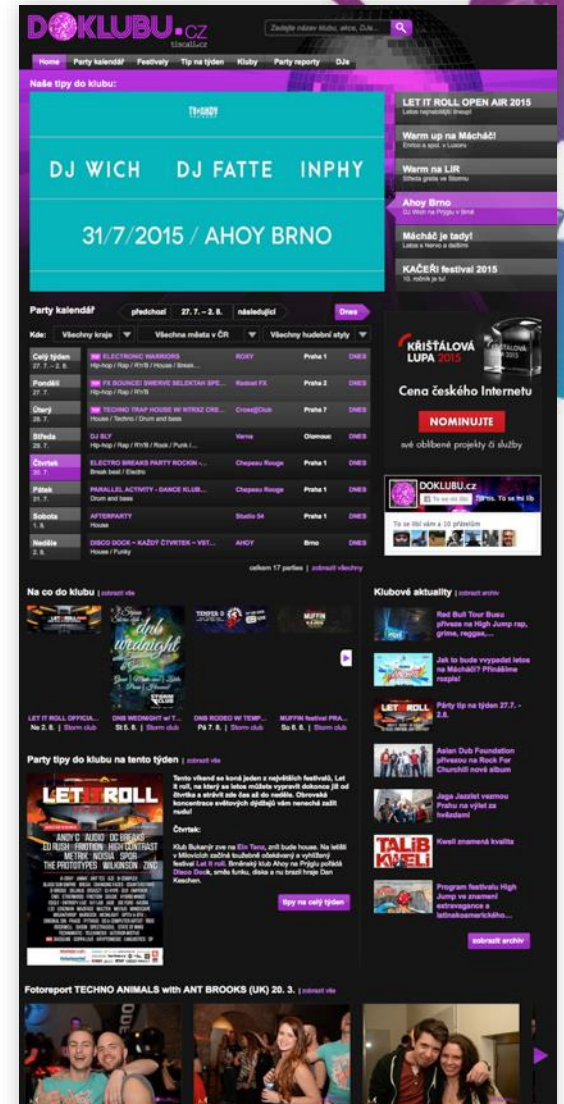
DOKLUBU.cz
tiscali.cz

Zadejte název klubu, akce, DJe...

Home Party kalendář Festivaly Tip na týden Kluby Party reporty DJs

Naše tipy do klubu:

DJ WICH DJ FATTE INPHY
31/7/2015 / AHOY BRNO

LET IT ROLL OPEN AIR 2015
Letos nejrozšířený lineup!

Warm up na Mácháč!
Emitos a spol. v Luzeru

Warm na LIR
Středa gratis ve Stormu

Ahoy Brno
DJ Wich na Prygu v Brně

Mácháč je tady!
Letos s Nervo a dalšími

KAČEŘI festival 2015
10. ročník je tu!

Party kalendář předchozí 27. 7. – 2. 8. následující Dnes

Kde: Všechny kraje Všechna města v ČR Všechny hudební styly

| | | | | |
|---|---|---|---|---|
| Celý týden 27. 7. – 2. 8. | ELECTRONIC WARRIORS Hip-hop / Rap / R'n'B / House / Break... | ROXY | Praha 1 | DNES |
| Pondělí 27. 7. | FX BOUNCE! SWERVE SELEKTAH SPE... Hip-hop / Rap / R'n'B | Radost FX | Praha 2 | DNES |
| Úterý 28. 7. | TECHNO TRAP HOUSE W/ NTRXZ CRE... House / Techno / Drum and bass | Cross@Club | Praha 7 | DNES |
| Středa 29. 7. | DJ SLY Hip-hop / Rap / R'n'B / Rock / Punk /... | Varna | Olomouc | DNES |
| Čtvrtek 30. 7. | ELECTRO BREAKS PARTY ROCKIN -... Break beat / Electro | Chapeau Rouge | Praha 1 | DNES |
| Pátek 31. 7. | PARALLEL ACTIVITY - DANCE KLUB... Drum and bass | Chapeau Rouge | Praha 1 | DNES |
| Sobota 1. 8. | AFTERPARTY House | Studio 54 | Praha 1 | DNES |
| Neděle 2. 8. | DISCO DOCK - KAŽDÝ ČTVRTEK - VST... House / Funky | AHOY | Brno | DNES |

celkem 17 parties | zobrazit všechny

KŘIŠŤÁLOVÁ LUPA 2015
Cena českého Internetu
NOMINUJTE
své oblíbené projekty či služby

DOKLUBU.cz
To se mi líbí
To se líbí vám a 10 přátelům

Na co do klubu | zobrazit vše

LET IT ROLL OFFICIA... Ne 2. 8. | Storm club
DNB WEDNIGHT w/ T... St 5. 8. | Storm club
DNB RODEO W/ TEMP... Pá 7. 8. | Storm club
MUFFIN festival PRA... So 8. 8. | Storm club

Klubové aktuality | zobrazit archiv

Red Bull Tour Busu převeze na High Jump rap, grime, reggae,...

Jak to bude vypadat letos na Mácháči? Přinášíme rozpis!

Party tip na týden 27.7. - 2.8.

Asian Dub Foundation převezou na Rock For Churchill nové album

Jaga Jazzist vezmou Prahu na výlet za hvězdami

Kweli znamená kvalita

Program festivalu High Jump ve znamení extravagance a latinskoamerického...

zobrazit archiv

Party tipy do klubu na tento týden | zobrazit vše

Tento víkend se koná jeden z největších festivalů, Let it roll, na který se letos můžete vyprávět dokonce již od čtvrtka a strávit zde čas až do neděle. Obrovská koncentrace světových djdžejů vám nenechá zažít nudu!

Čtvrtek:

Klub Bukanýr zve na Elm Tanz, znít bude house. Na letišti v Milovicích začíná toužebně očekávaný a vyhlášený festival Let it roll. Brněnský klub Ahoy na Prýglu pořádá Disco Dock, směs funku, disku a nu brazil hraje Dan Keechen.

tipy na celý týden

Fotoreport TECHNO ANIMALS with ANT BROOKS (UK) 20. 3. | zobrazit vše